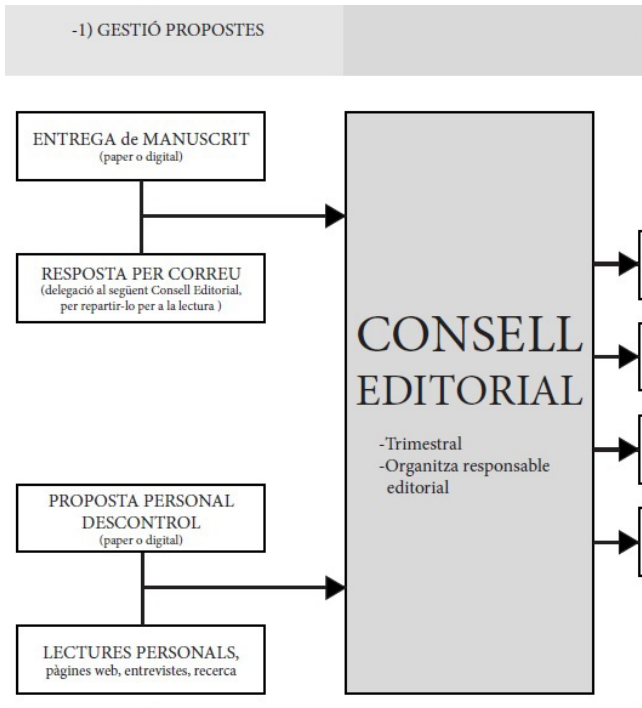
-1) GESTIÓ PROPOSTES

ENTREGA de MANUSCRIT
(paper o digital)

RESPOSTA PER CORREU
(delegació al següent Consell Editorial, per repartir-lo per a la lectura )

PROPOSTA PERSONAL DESCONTROL
(paper o digital)

LECTURES PERSONALS, pàgines web, entrevistes, recerca

CONSELL EDITORIAL

-Trimestral
-Organitza responsable editorial